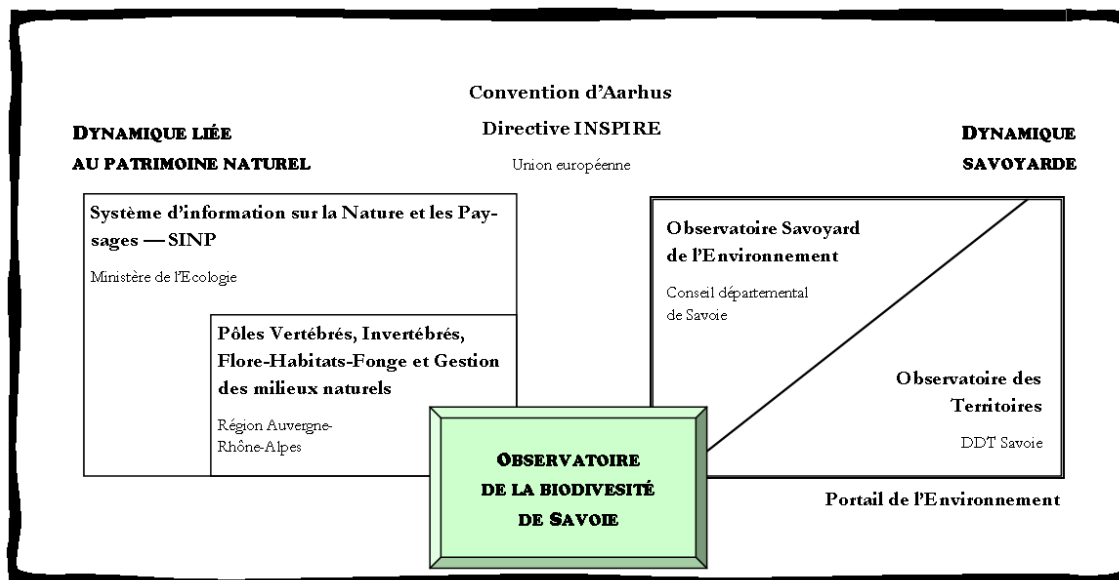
Convention d'Aarhus

Directive INSPIRE

Union européenne

DYNAMIQUE LIÉE AU PATRIMOINE NATUREL

DYNAMIQUE SAVOYARDE

Système d'information sur la Nature et les Paysages — SINP

Ministère de l'Ecologie

Pôles Vertébrés, Invertébrés, Flore-Habitats-Fonge et Gestion des milieux naturels

Région Auvergne-Rhône-Alpes

Observatoire Savoyard de l'Environnement

Conseil départemental de Savoie

Observatoire des Territoires

DDT Savoie

OBSERVATOIRE DE LA BIODIVESITÉ DE SAVOIE

Portail de l'Environnement